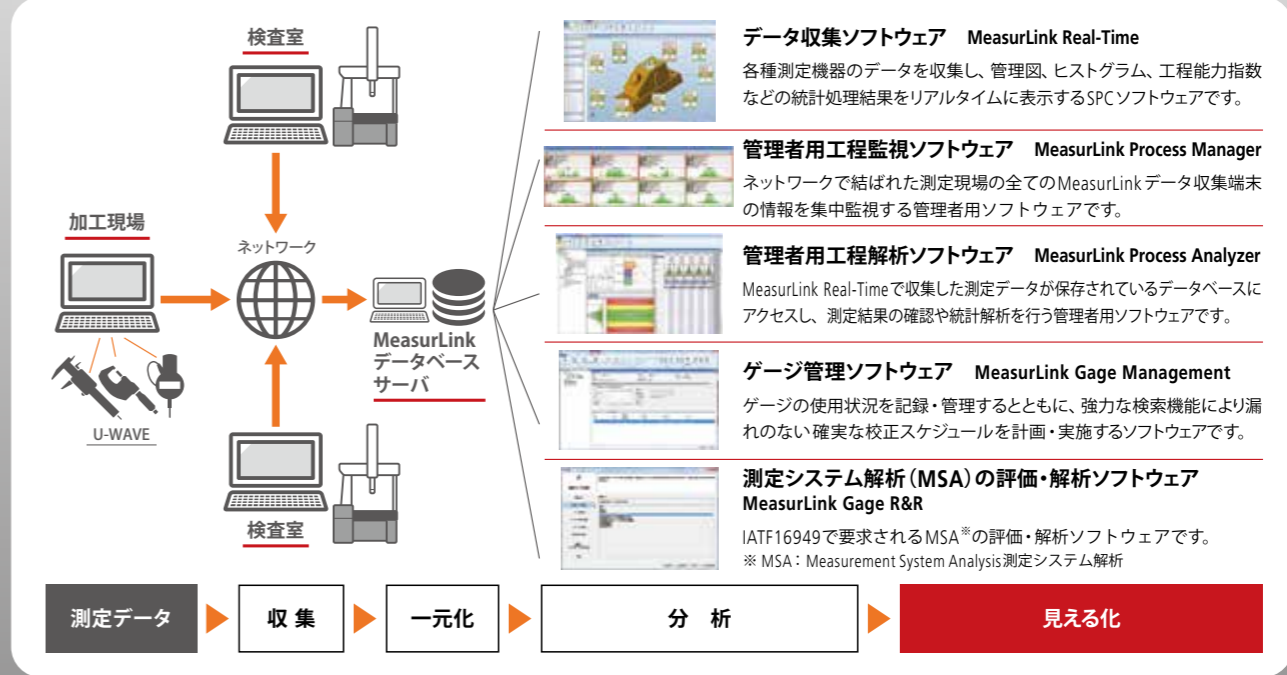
検査室

加工現場

ネットワーク

U-WAVE

MeasurLink データベースサーバ

検査室

データ収集ソフトウェア MeasurLink Real-Time
各種測定機器のデータを収集し、管理図、ヒストグラム、工程能力指数などの統計処理結果をリアルタイムに表示するSPCソフトウェアです。

管理者用工程監視ソフトウェア MeasurLink Process Manager
ネットワークで結ばれた測定現場の全てのMeasurLinkデータ収集端末の情報を集中監視する管理者用ソフトウェアです。

管理者用工程解析ソフトウェア MeasurLink Process Analyzer
MeasurLink Real-Timeで収集した測定データが保存されているデータベースにアクセスし、測定結果の確認や統計解析を行う管理者用ソフトウェアです。

ゲージ管理ソフトウェア MeasurLink Gage Management
ゲージの使用状況を記録・管理するとともに、強力な検索機能により漏れのない確実な校正スケジュールを計画・実施するソフトウェアです。

測定システム解析（MSA）の評価・解析ソフトウェア
MeasurLink Gage R&R
IATF16949で要求されるMSA※の評価・解析ソフトウェアです。
※ MSA：Measurement System Analysis測定システム解析

測定データ 収 集 一元化 分 析 見える化